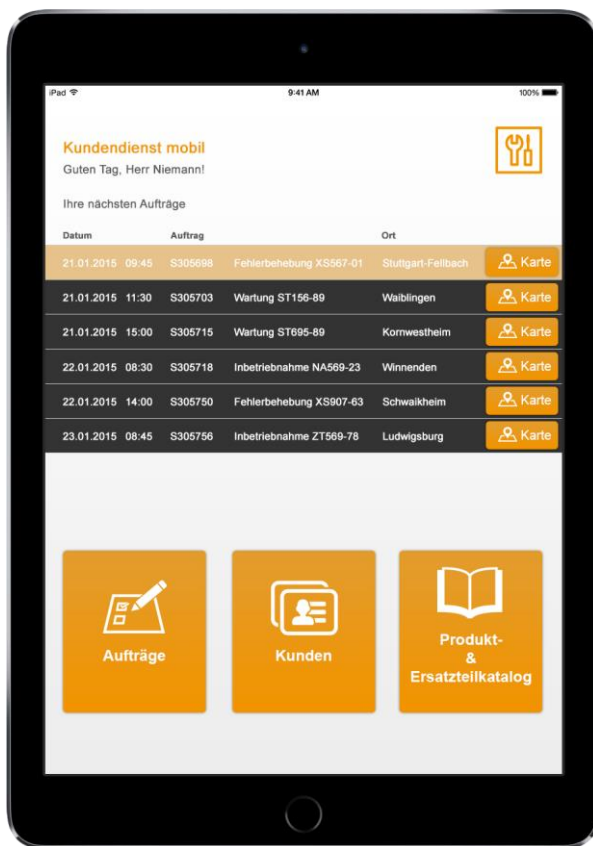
iPad 9:41 AM 100%

Kundendienst mobil
Guten Tag, Herr Niemann!

Ihre nächsten Aufträge

| Datum | Auftrag | | Ort | |
|---|---|---|---|---|
| 21.01.2015 09:45 | S305698 | Fehlerbehebung XS567-01 | Stuttgart-Fellbach | Karte |
| 21.01.2015 11:30 | S305703 | Wartung ST156-89 | Waiblingen | Karte |
| 21.01.2015 15:00 | S305715 | Wartung ST695-89 | Kornwestheim | Karte |
| 22.01.2015 08:30 | S305718 | Inbetriebnahme NA569-23 | Winnenden | Karte |
| 22.01.2015 14:00 | S305750 | Fehlerbehebung XS907-63 | Schwaikheim | Karte |
| 23.01.2015 08:45 | S305756 | Inbetriebnahme ZT569-78 | Ludwigsburg | Karte |

Aufträge

Kunden

Produkt- & Ersatzteilkatalog